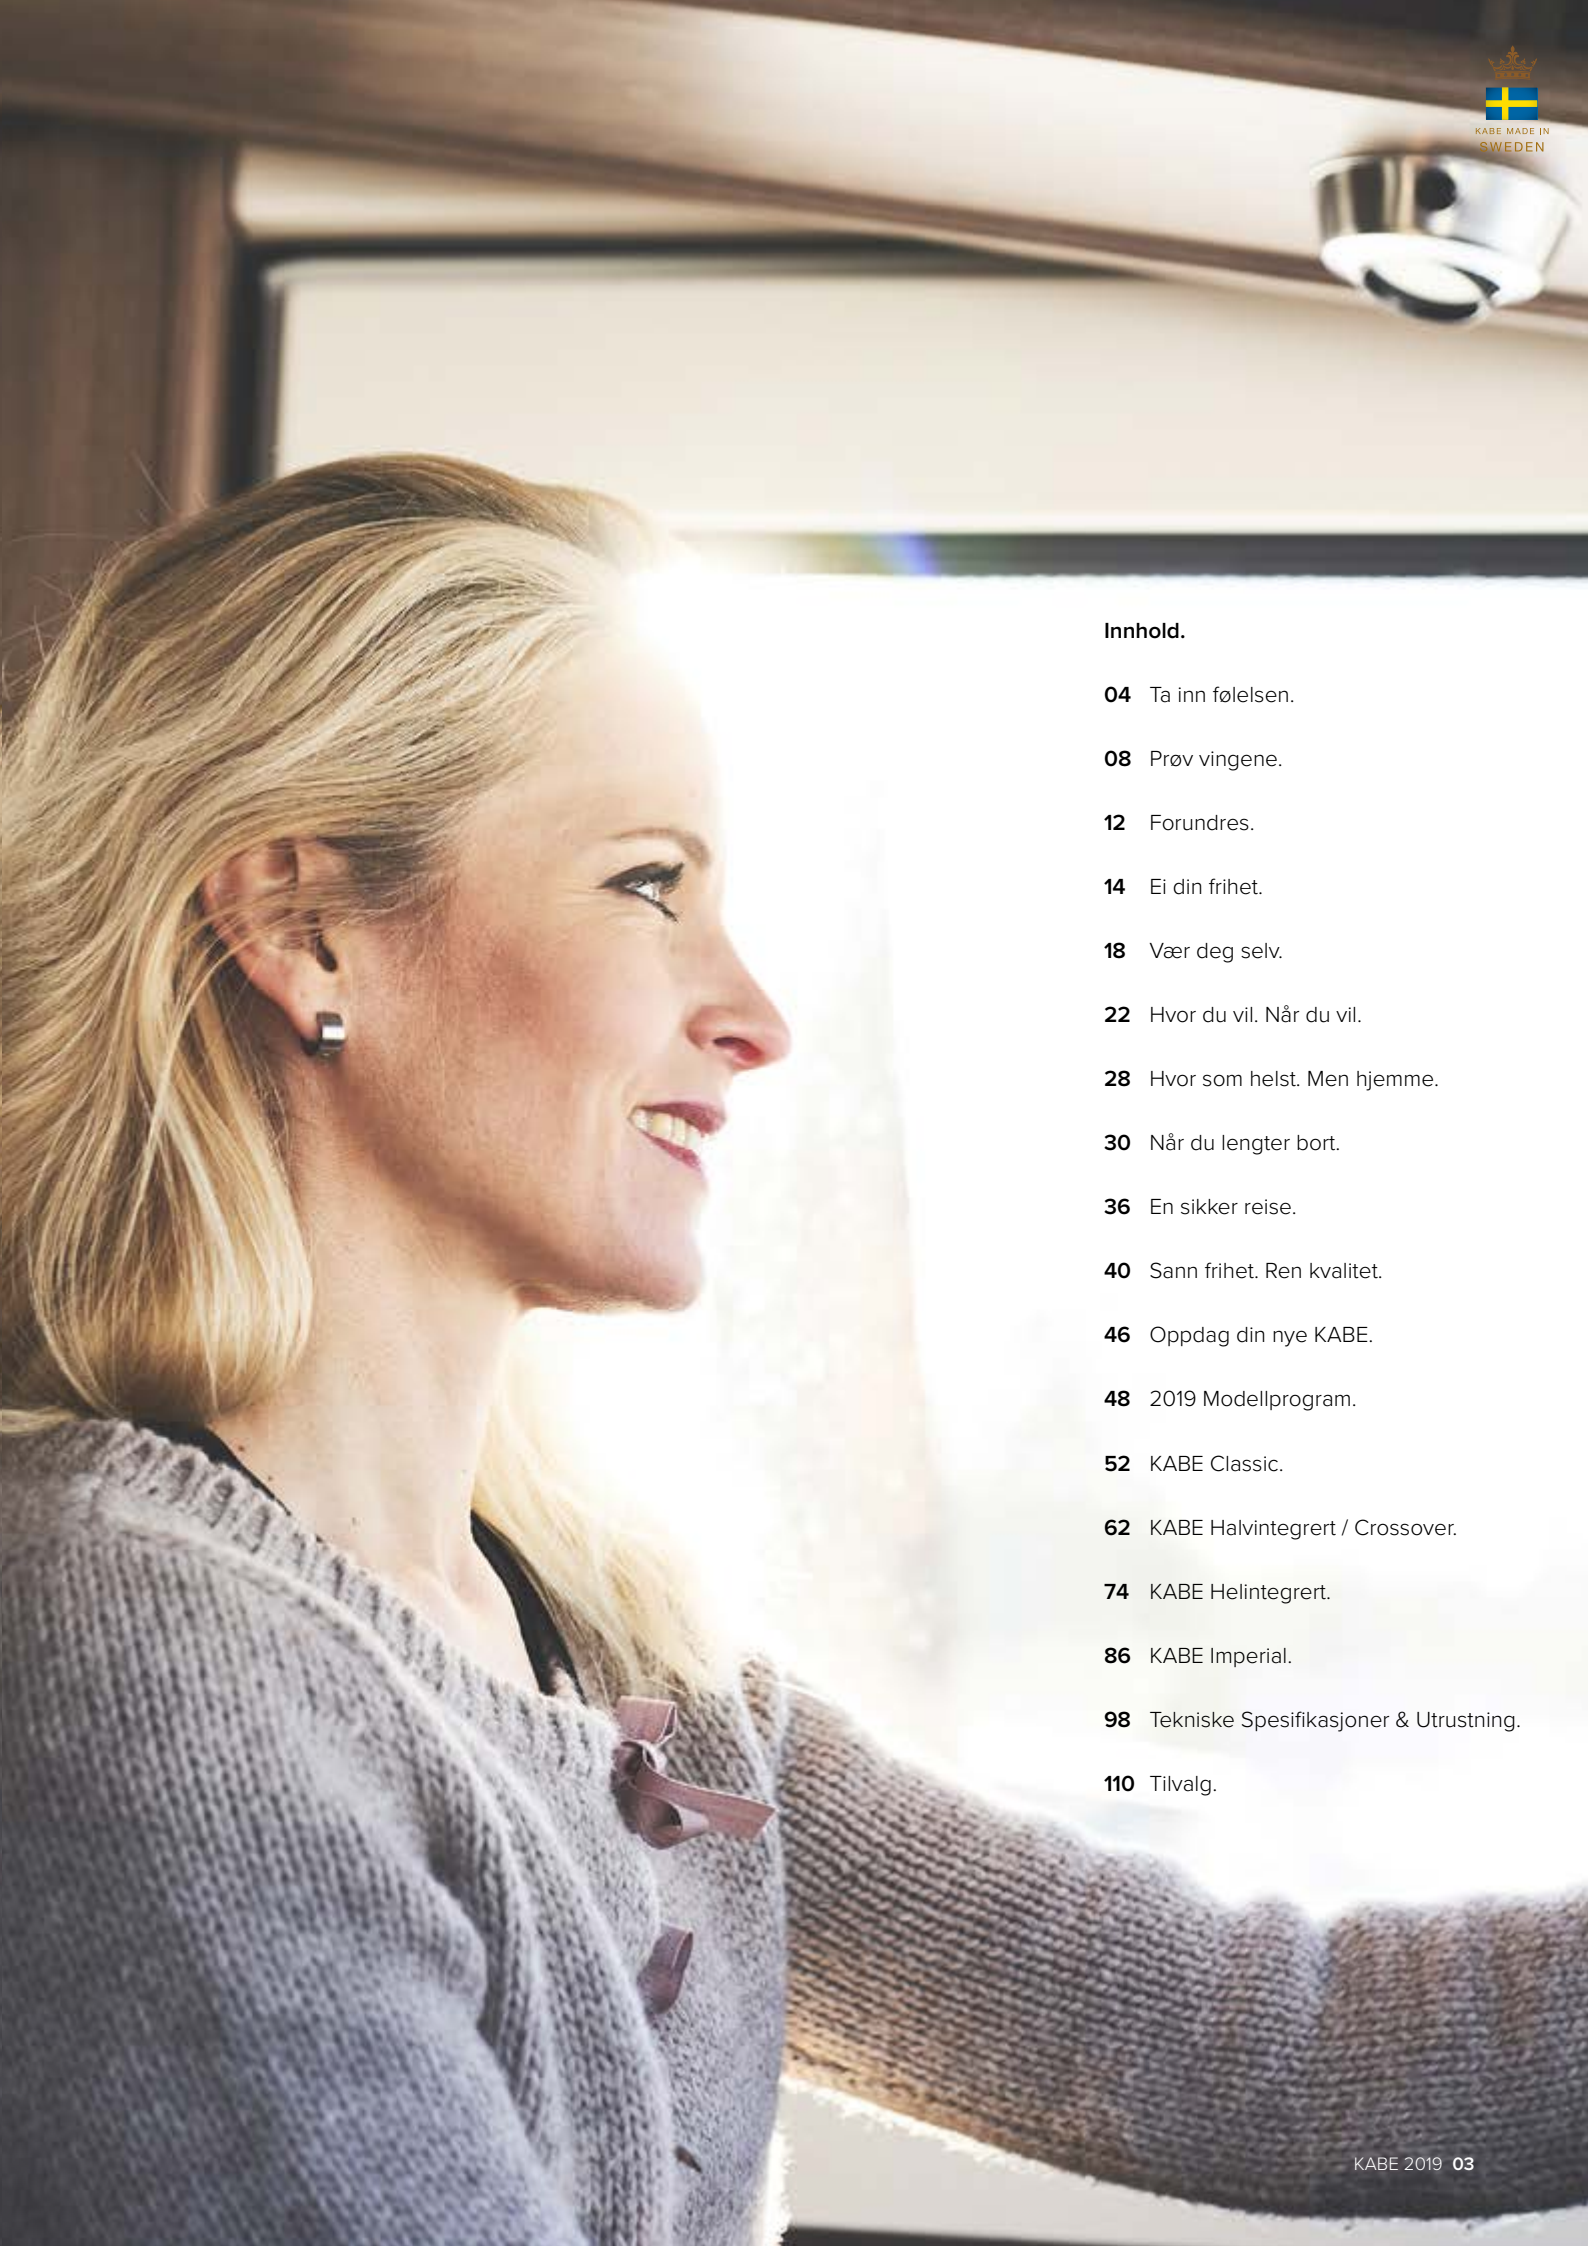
KABE MADE IN
SWEDEN

Innhold.

04 Ta inn følelsen.

08 Prøv vingene.

12 Forundres.

14 Ei din frihet.

18 Vær deg selv.

22 Hvor du vil. Når du vil.

28 Hvor som helst. Men hjemme.

30 Når du lengter bort.

36 En sikker reise.

40 Sann frihet. Ren kvalitet.

46 Oppdag din nye KABE.

48 2019 Modellprogram.

52 KABE Classic.

62 KABE Halvintegrert / Crossover.

74 KABE Helintegrert.

86 KABE Imperial.

98 Tekniske Spesifikasjoner & Utrustning.

110 Tilvalg.

KABE 2019 03